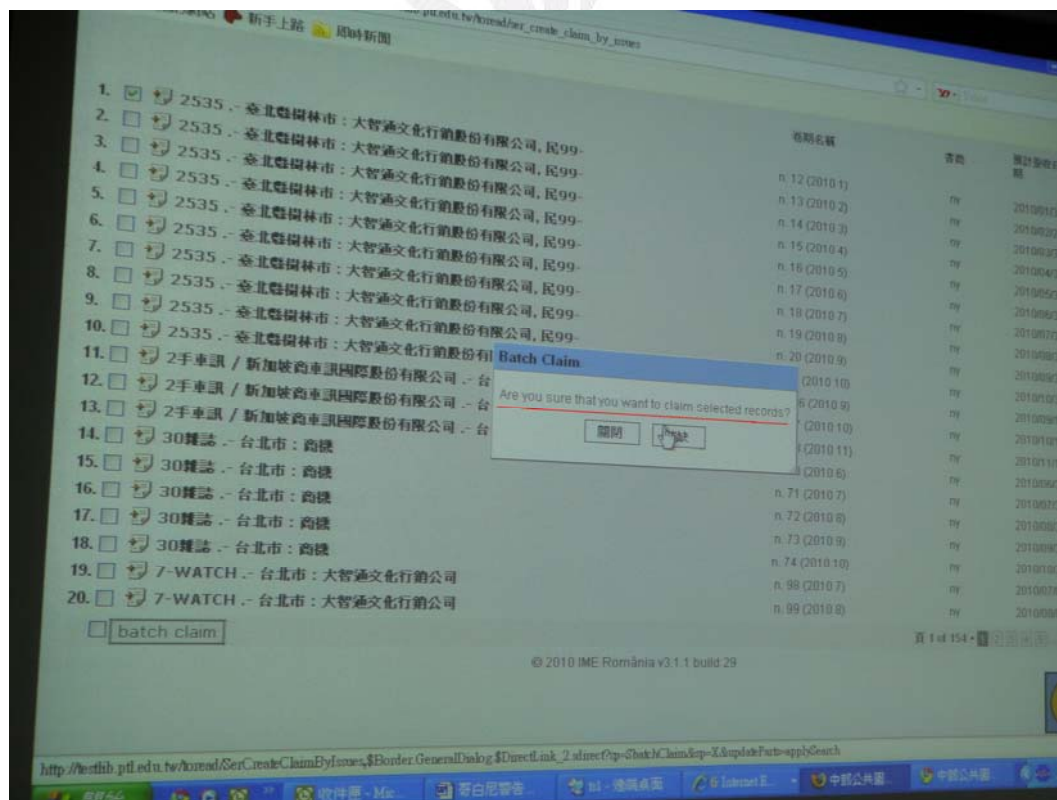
新手上路 即時新聞

ptl.edu.tw/toread/ser_create_claim_by_issues

1. 2535 .- 臺北縣樹林市 : 大智通文化行銷股份有限公司, 民99-
2. 2535 .- 臺北縣樹林市 : 大智通文化行銷股份有限公司, 民99-
3. 2535 .- 臺北縣樹林市 : 大智通文化行銷股份有限公司, 民99-
4. 2535 .- 臺北縣樹林市 : 大智通文化行銷股份有限公司, 民99-
5. 2535 .- 臺北縣樹林市 : 大智通文化行銷股份有限公司, 民99-
6. 2535 .- 臺北縣樹林市 : 大智通文化行銷股份有限公司, 民99-
7. 2535 .- 臺北縣樹林市 : 大智通文化行銷股份有限公司, 民99-
8. 2535 .- 臺北縣樹林市 : 大智通文化行銷股份有限公司, 民99-
9. 2535 .- 臺北縣樹林市 : 大智通文化行銷股份有限公司, 民99-
10. 2535 .- 臺北縣樹林市 : 大智通文化行銷股份有限公司, 民99-
11. 2手車訊 / 新加坡商車訊國際股份有限公司 .- 台
12. 2手車訊 / 新加坡商車訊國際股份有限公司 .- 台
13. 2手車訊 / 新加坡商車訊國際股份有限公司 .- 台
14. 30雜誌 .- 台北市 : 商鼎
15. 30雜誌 .- 台北市 : 商鼎
16. 30雜誌 .- 台北市 : 商鼎
17. 30雜誌 .- 台北市 : 商鼎
18. 30雜誌 .- 台北市 : 商鼎
19. 7-WATCH .- 台北市 : 大智通文化行銷公司
20. 7-WATCH .- 台北市 : 大智通文化行銷公司

batch claim

卷期名稱 | 書商 | 預計發收日期
n. 12 (2010.1) | ny | 201001
n. 13 (2010.2) | ny | 201002
n. 14 (2010.3) | ny | 201003
n. 15 (2010.4) | ny | 201004
n. 16 (2010.5) | ny | 201005
n. 17 (2010.6) | ny | 201006
n. 18 (2010.7) | ny | 201007
n. 19 (2010.8) | ny | 201008
n. 20 (2010.9) | ny | 201009
(2010.10) | ny | 201010
6 (2010.9) | ny | 201009
7 (2010.10) | ny | 201010
(2010.11) | ny | 201011
(2010.6) | ny | 201006
n. 71 (2010.7) | ny | 201007
n. 72 (2010.8) | ny | 201008
n. 73 (2010.9) | ny | 201009
n. 74 (2010.10) | ny | 201010
n. 98 (2010.7) | ny | 201007
n. 99 (2010.8) | ny | 201008

頁 1 of 154

Batch Claim
Are you sure that you want to claim selected records?
關閉 確認

© 2010 IME România v3.1.1 build 29

http://testlib.ptl.edu.tw/toread/SerCreateClaimByIssues,$Border.GeneralDialog.$DirectLink_2.sdirect?sp=$batchClaim&sp=X&updateParts=applySearch

收件匣 - Mic... 哥白尼警告...